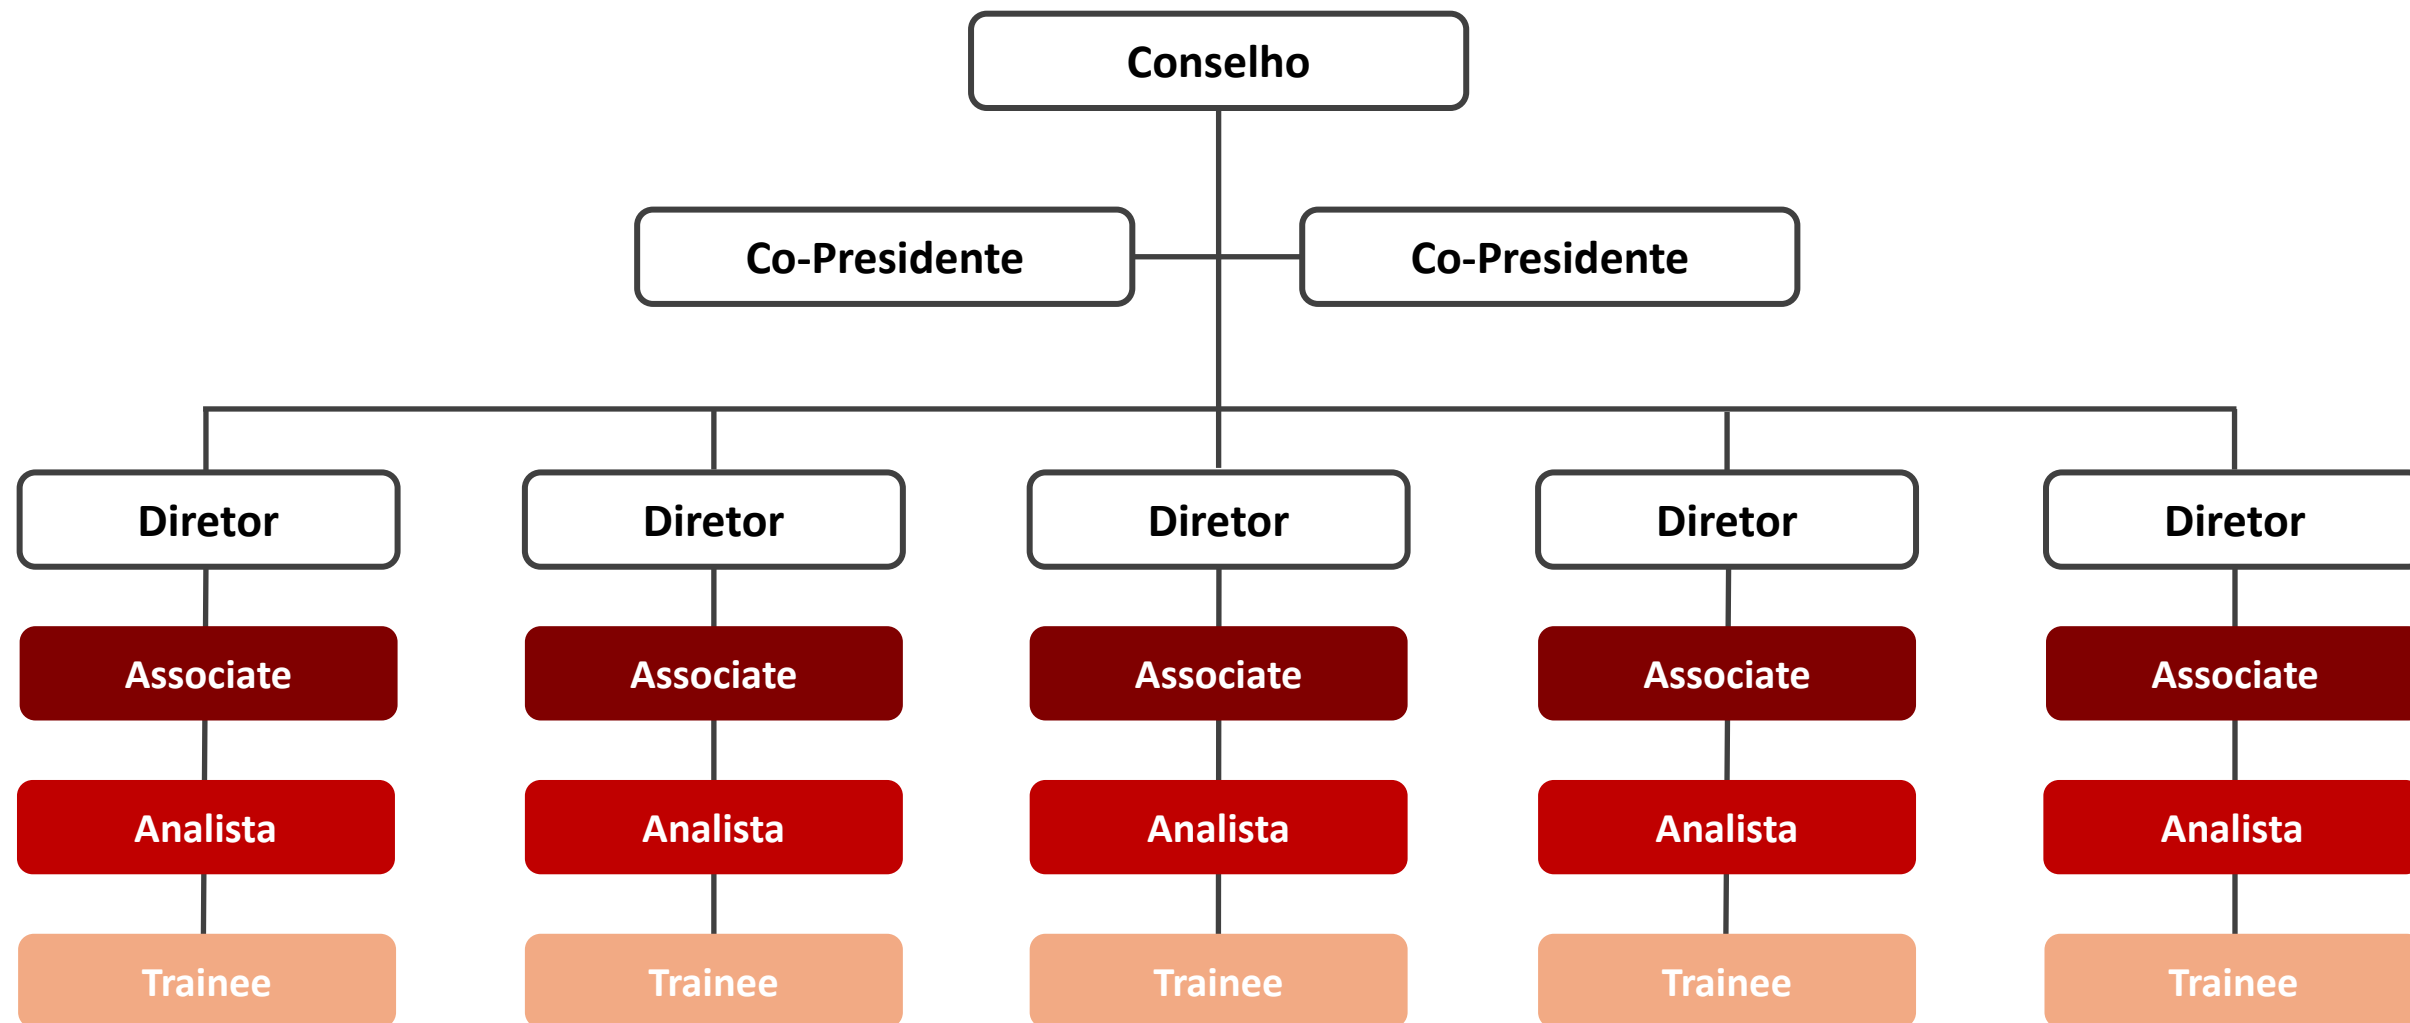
Conselho

Co-Presidente

Co-Presidente

Diretor

Associate

Analista

Trainee

Diretor

Associate

Analista

Trainee

Diretor

Associate

Analista

Trainee

Diretor

Associate

Analista

Trainee

Diretor

Associate

Analista

Trainee